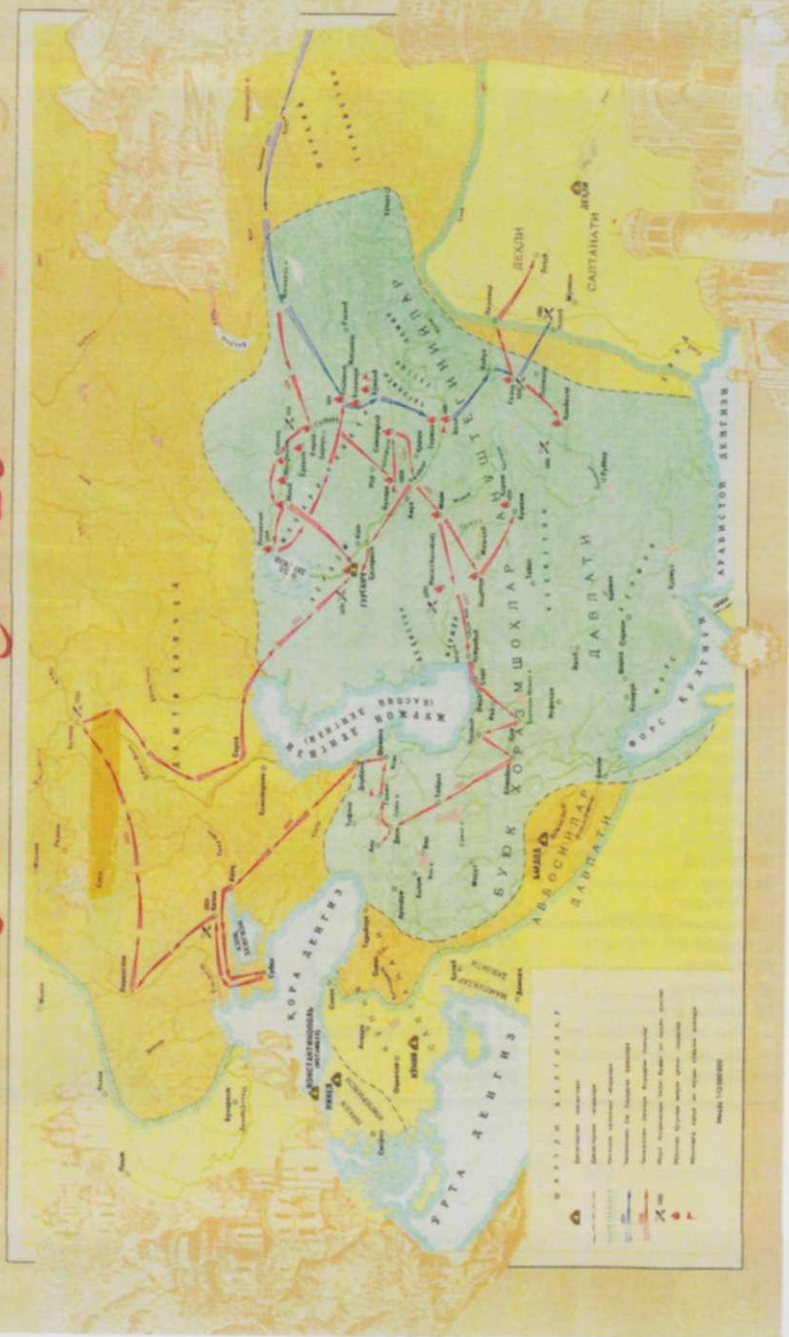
ДЕҲЛИ САЛТАНАТИ
ДЕҲЛИ
КУШТЕГИНИЙЛАР
БУЮК ХОРАЗМШОҲЛАР ДАВЛАТИ
АРАБИСТОН ДЕНГИЗИ
ФОРС ҚЎЛТИҒИ
ГУРГАНЧ
ЖУРЖОН ДЕНГИЗИ (КАСПИЙ)
ДАШТИ ҚИПЧОҚ
АББОСИЙЛАР ДАВЛАТИ
БАҒДОД
ҚОРА ДЕНГИЗ
КОНСТАНТИНОПОЛЬ
ЎРТА ДЕНГИЗ
ШАРТЛИ БЕЛГИЛАР
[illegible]